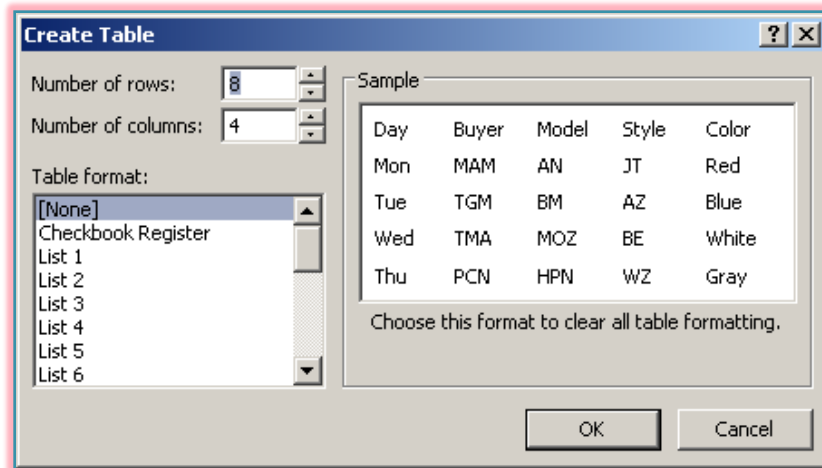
Create Table

?

X

Number of rows: 8

Number of columns: 4

Table format:

[None]
Checkbook Register
List 1
List 2
List 3
List 4
List 5
List 6

Sample

| Day | Buyer | Model | Style | Color |
|---|---|---|---|---|
| Mon | MAM | AN | JT | Red |
| Tue | TGM | BM | AZ | Blue |
| Wed | TMA | MOZ | BE | White |
| Thu | PCN | HPN | WZ | Gray |

Choose this format to clear all table formatting.

OK

Cancel